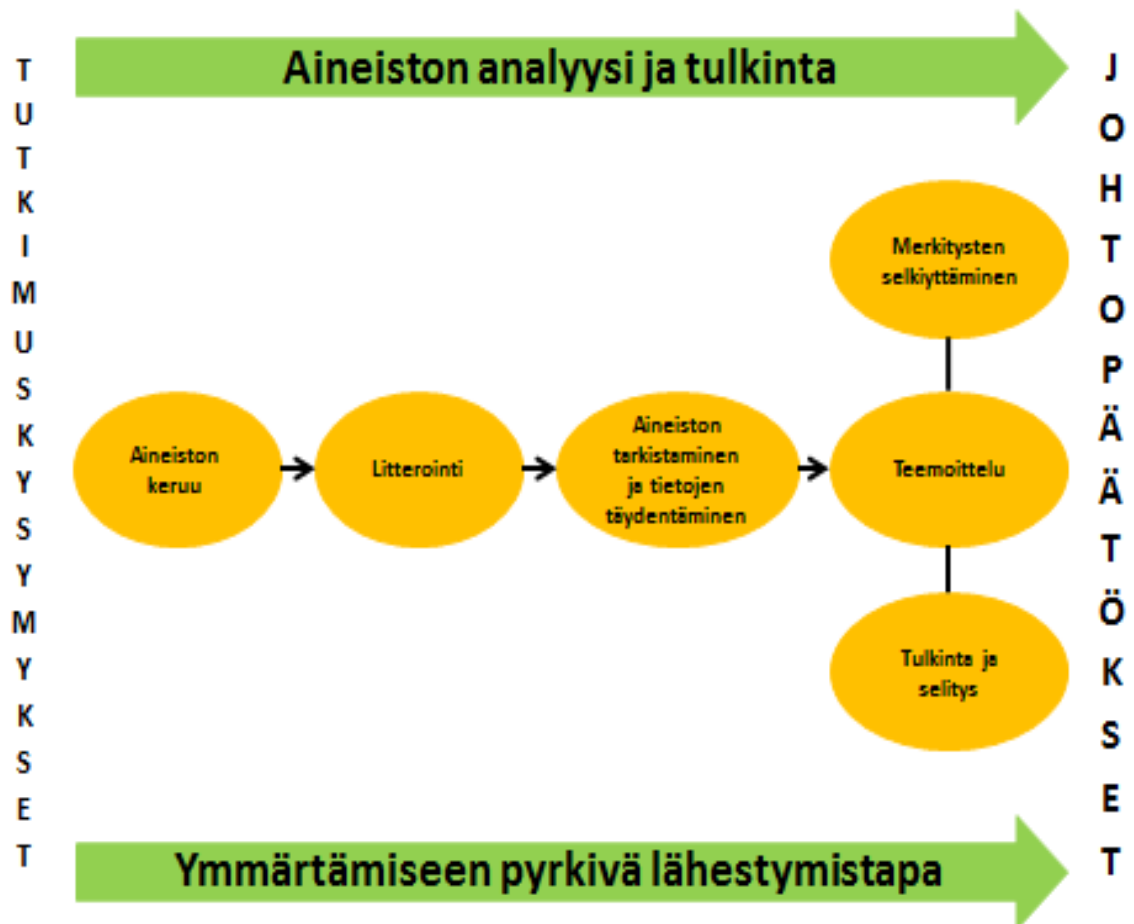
TUTKIMUSKYSYMYKSET

Aineiston analyysi ja tulkinta

JOHTOPÄÄTÖKSET

Aineiston keruu

Litterointi

Aineiston tarkistaminen ja tietojen täydentäminen

Teemoittelu

Merkitysten selkiyttäminen

Tulkinta ja selitys

Ymmärtämiseen pyrkivä lähestymistapa